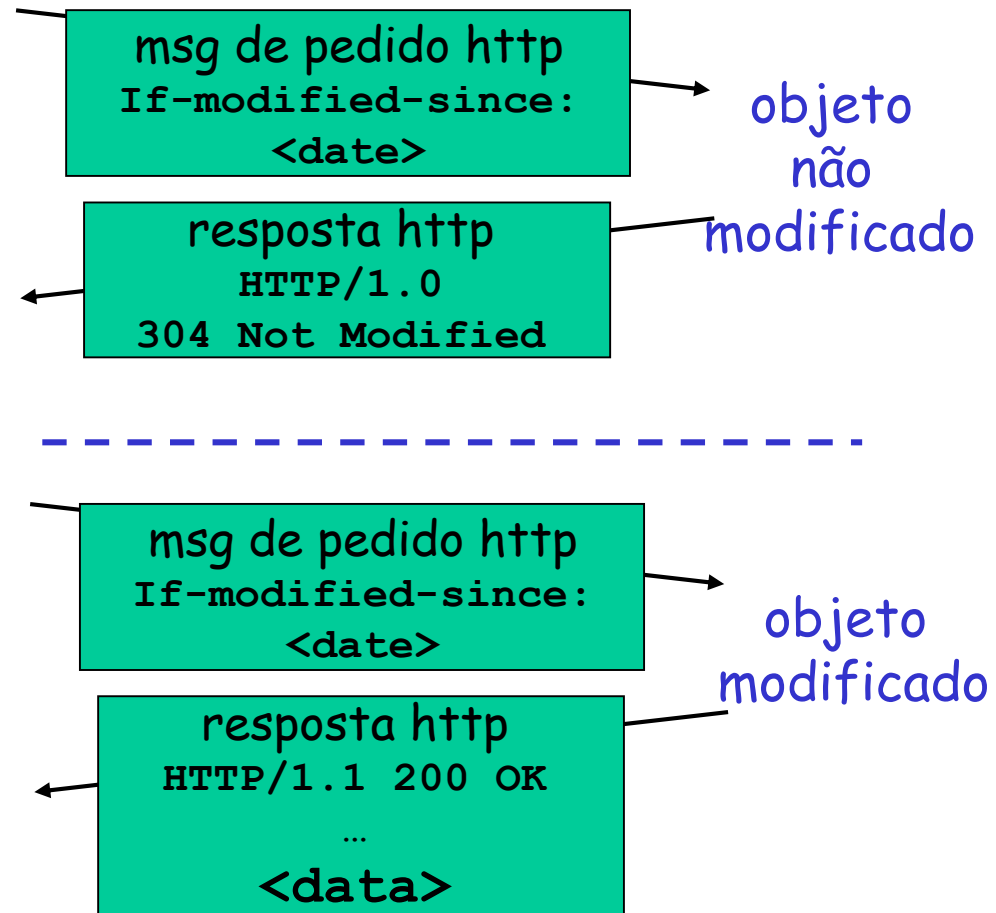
msg de pedido http
If-modified-since: <date>

objeto não modificado

resposta http
HTTP/1.0
304 Not Modified

msg de pedido http
If-modified-since: <date>

objeto modificado

resposta http
HTTP/1.1 200 OK
…
<data>